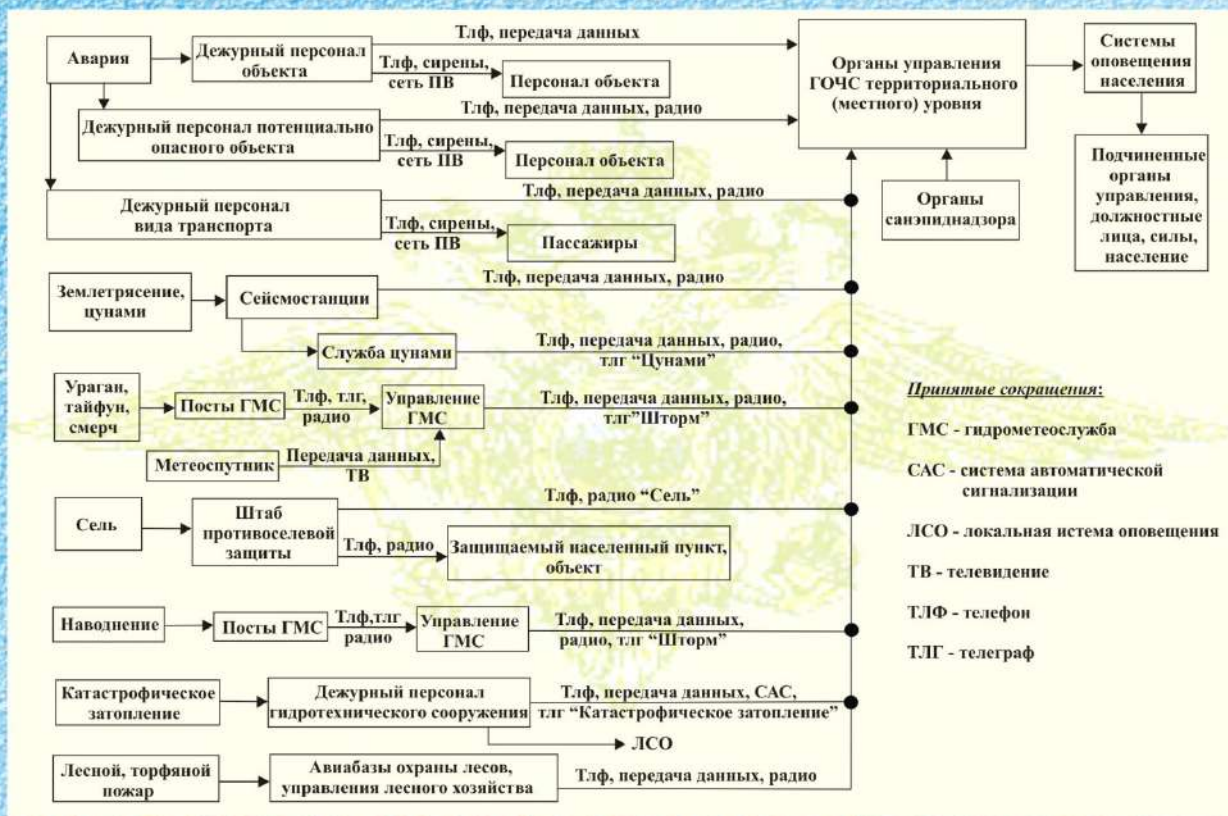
Авария

Дежурный персонал объекта

Тлф, передача данных

Тлф, сирены, сеть ПВ

Персонал объекта

Органы управления ГОЧС территориального (местного) уровня

Системы оповещения населения

Подчиненные органы управления, должностные лица, силы, население

Тлф, передача данных, радио

Дежурный персонал потенциально опасного объекта

Тлф, сирены, сеть ПВ

Персонал объекта

Органы санэпиднадзора

Дежурный персонал вида транспорта

Тлф, передача данных, радио

Тлф, сирены, сеть ПВ

Пассажиры

Землетрясение, цунами

Сейсмостанции

Тлф, передача данных, радио

Служба цунами

Тлф, передача данных, радио, тлг "Цунами"

Ураган, тайфун, смерч

Посты ГМС

Тлф, тлг, радио

Управление ГМС

Тлф, передача данных, радио, тлг"Шторм"

Метеоспутник

Передача данных, ТВ

Принятые сокращения:

ГМС - гидрометеослужба

САС - система автоматической сигнализации

ЛСО - локальная истема оповещения

ТВ - телевидение

ТЛФ - телефон

ТЛГ - телеграф

Сель

Штаб противоселевой защиты

Тлф, радио "Сель"

Тлф, радио

Защищаемый населенный пункт, объект

Наводнение

Посты ГМС

Тлф,тлг радио

Управление ГМС

Тлф, передача данных, радио, тлг "Шторм"

Катастрофическое затопление

Дежурный персонал гидротехнического сооружения

Тлф, передача данных, САС, тлг "Катастрофическое затопление"

ЛСО

Лесной, торфяной пожар

Авиабазы охраны лесов, управления лесного хозяйства

Тлф, передача данных, радио